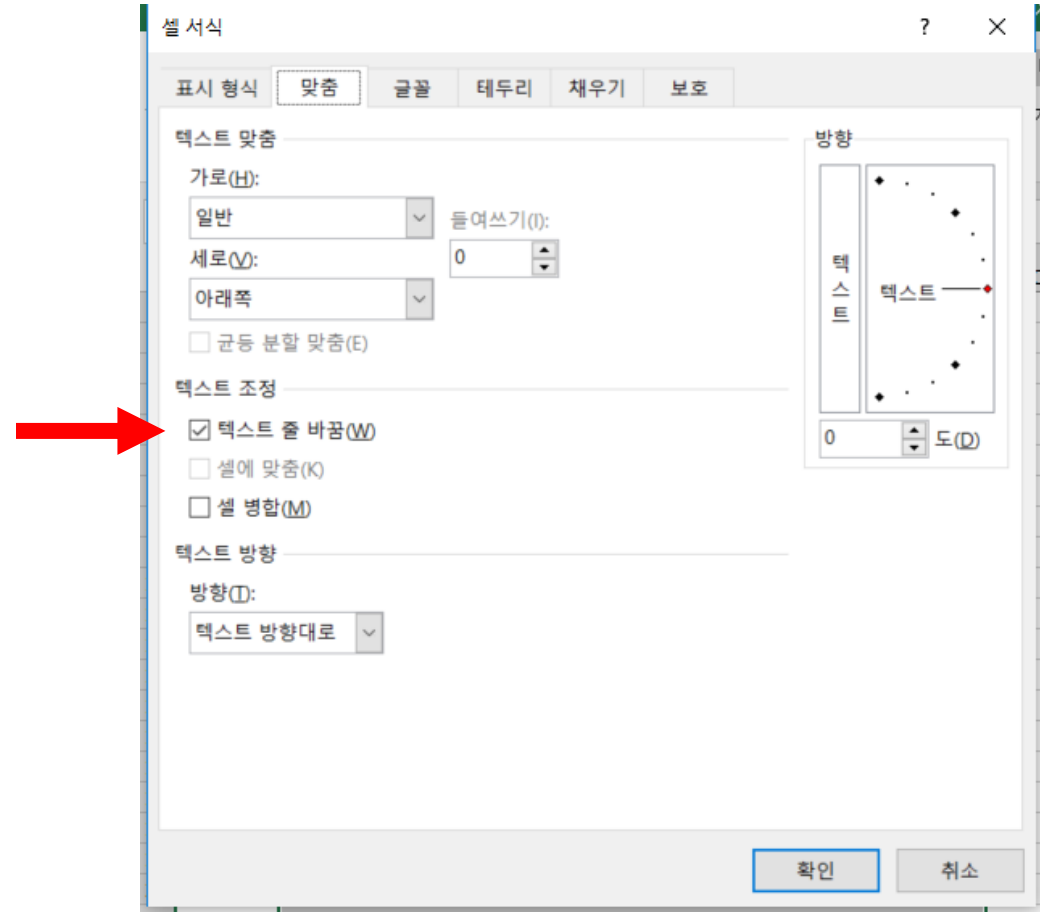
셀 서식

?

X

표시 형식 | 맞춤 | 글꼴 | 테두리 | 채우기 | 보호

텍스트 맞춤

가로(H):

일반

들여쓰기(I):

0

세로(V):

아래쪽

균등 분할 맞춤(E)

텍스트 조정

텍스트 줄 바꿈(W)

셀에 맞춤(K)

셀 병합(M)

텍스트 방향

방향(T):

텍스트 방향대로

방향

텍스트

텍스트

0

도(D)

확인

취소